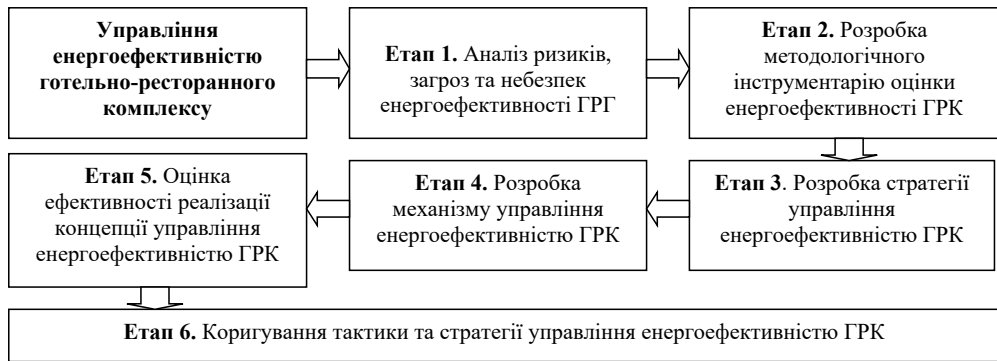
Управління енергоефективністю готельно-ресторанного комплексу

Етап 1. Аналіз ризиків, загроз та небезпек енергоефективності ГРГ

Етап 2. Розробка методологічного інструментарію оцінки енергоефективності ГРК

Етап 3. Розробка стратегії управління енергоефективністю ГРК

Етап 4. Розробка механізму управління енергоефективністю ГРК

Етап 5. Оцінка ефективності реалізації концепції управління енергоефективністю ГРК

Етап 6. Коригування тактики та стратегії управління енергоефективністю ГРК